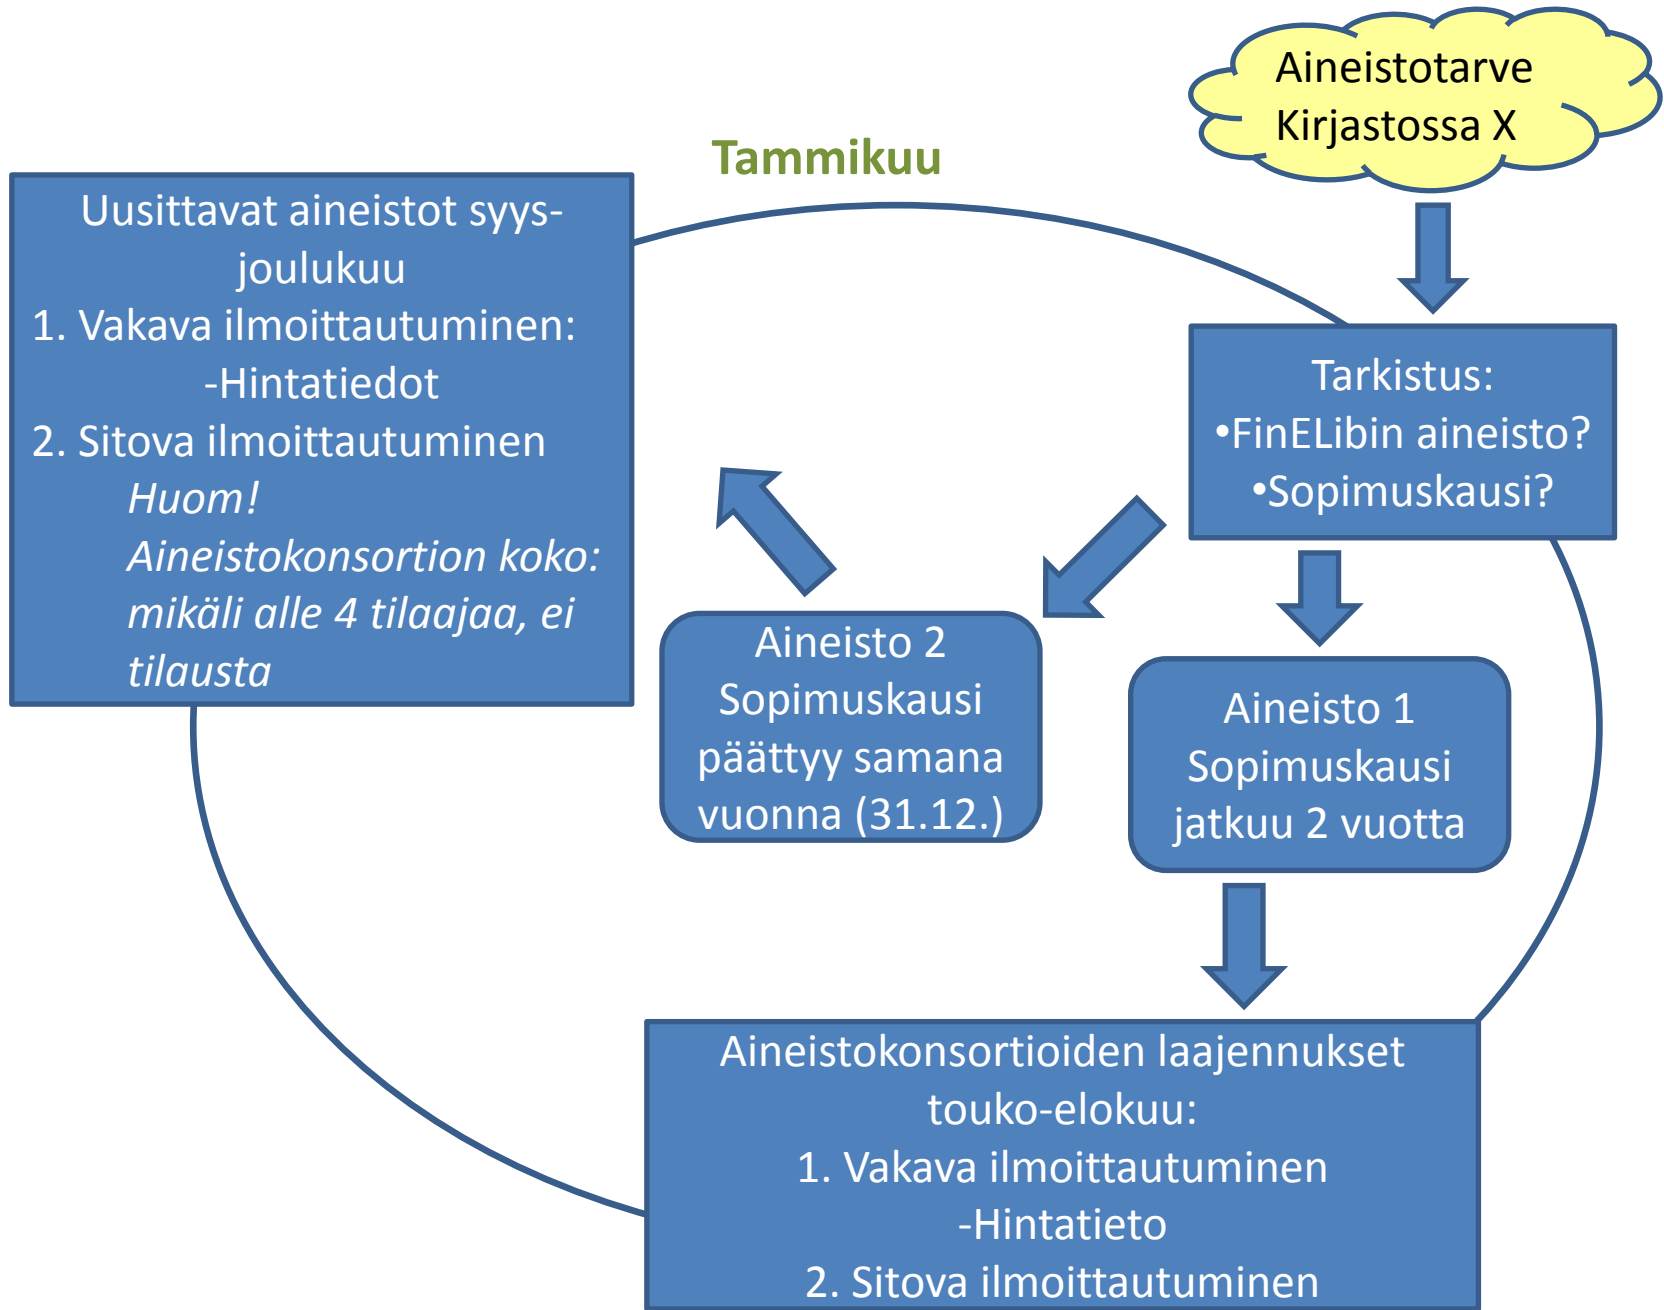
Aineistotarve Kirjastossa X

Tammikuu

Uusittavat aineistot syysjoulukuu
1. Vakava ilmoittautuminen:
-Hintatiedot
2. Sitova ilmoittautuminen
*Huom!*
*Aineistokonsortion koko: mikäli alle 4 tilaajaa, ei tilausta*

Tarkistus:
•FinELibin aineisto?
•Sopimuskausi?

Aineisto 2
Sopimuskausi päättyy samana vuonna (31.12.)

Aineisto 1
Sopimuskausi jatkuu 2 vuotta

Aineistokonsortioiden laajennukset touko-elokuu:
1. Vakava ilmoittautuminen
-Hintatieto
2. Sitova ilmoittautuminen